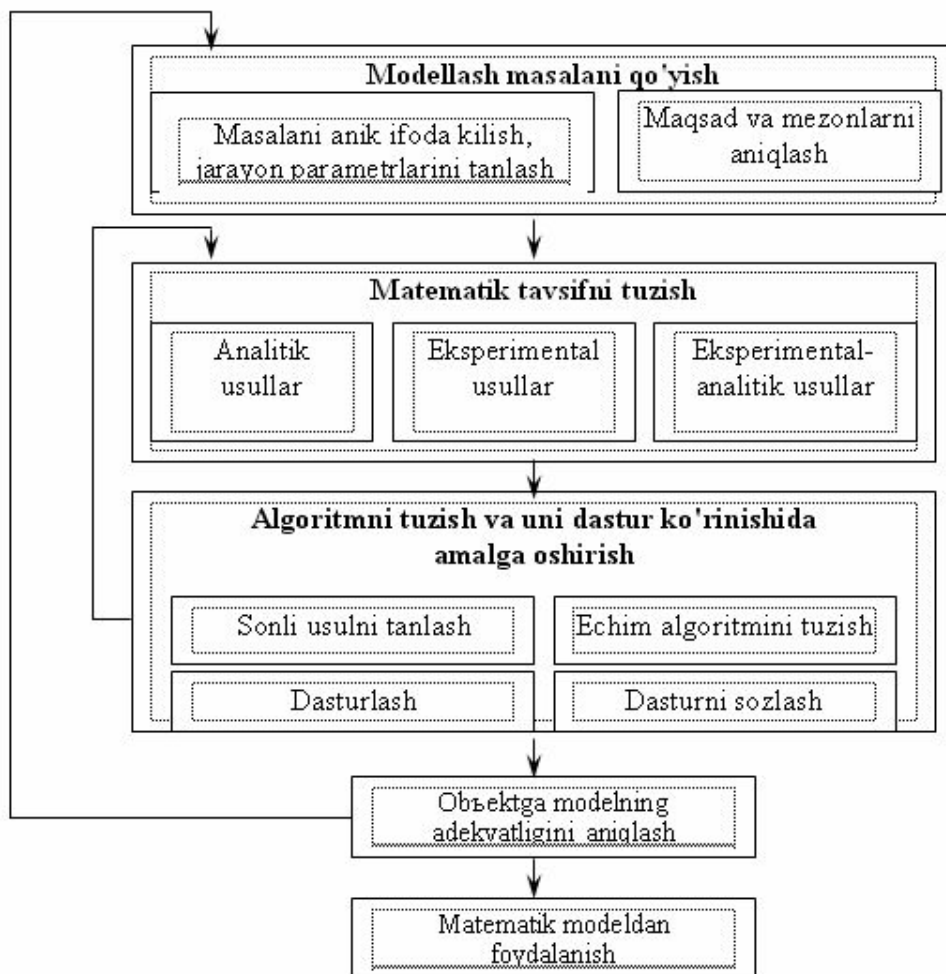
Modellash masalani qo'yish

Masalani anik ifoda kilish, jarayon parametrlarini tanlash

Maqsad va mezonlarni aniqlash

Matematik tavsifni tuzish

Analitik usullar

Eksperimental usullar

Eksperimental-analitik usullar

Algoritmni tuzish va uni dastur ko'rinishida amalga oshirish

Sonli usulni tanlash

Echim algoritmini tuzish

Dasturlash

Dasturni sozlash

Obъektga modelning adekvatligini aniqlash

Matematik modeldan foydalanish